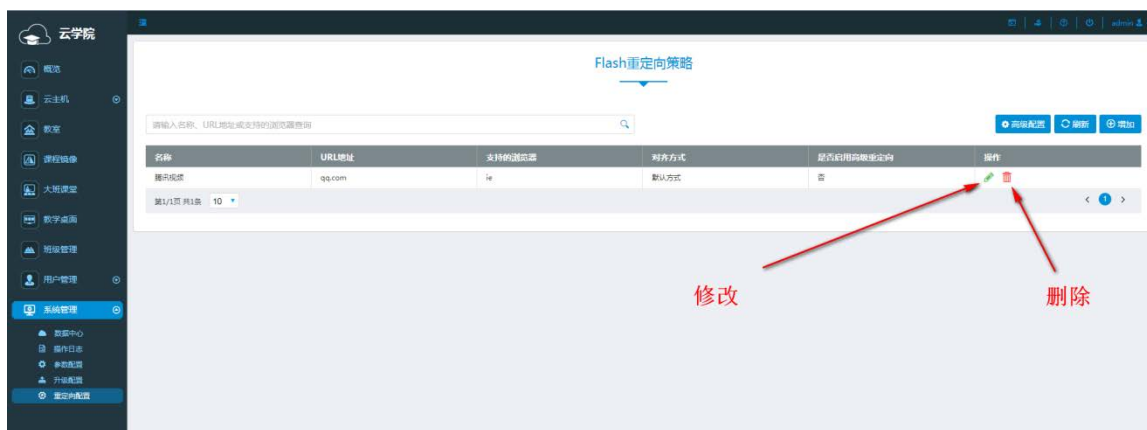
云学院

概览
云主机
教室
课程镜像
大班课堂
教学桌面
班级管理
用户管理
系统管理
数据中心
操作日志
参数配置
升级配置
重定向配置

admin

Flash重定向策略

请输入名称、URL地址或支持的浏览器查询

高级配置 刷新 增加

| 名称 | URL地址 | 支持的浏览器 | 对齐方式 | 是否启用高级重定向 | 操作 |
|---|---|---|---|---|---|
| 腾讯视频 | qq.com | ie | 默认方式 | 否 | |

第1/1页 共1条 10

< 1 >

修改

删除